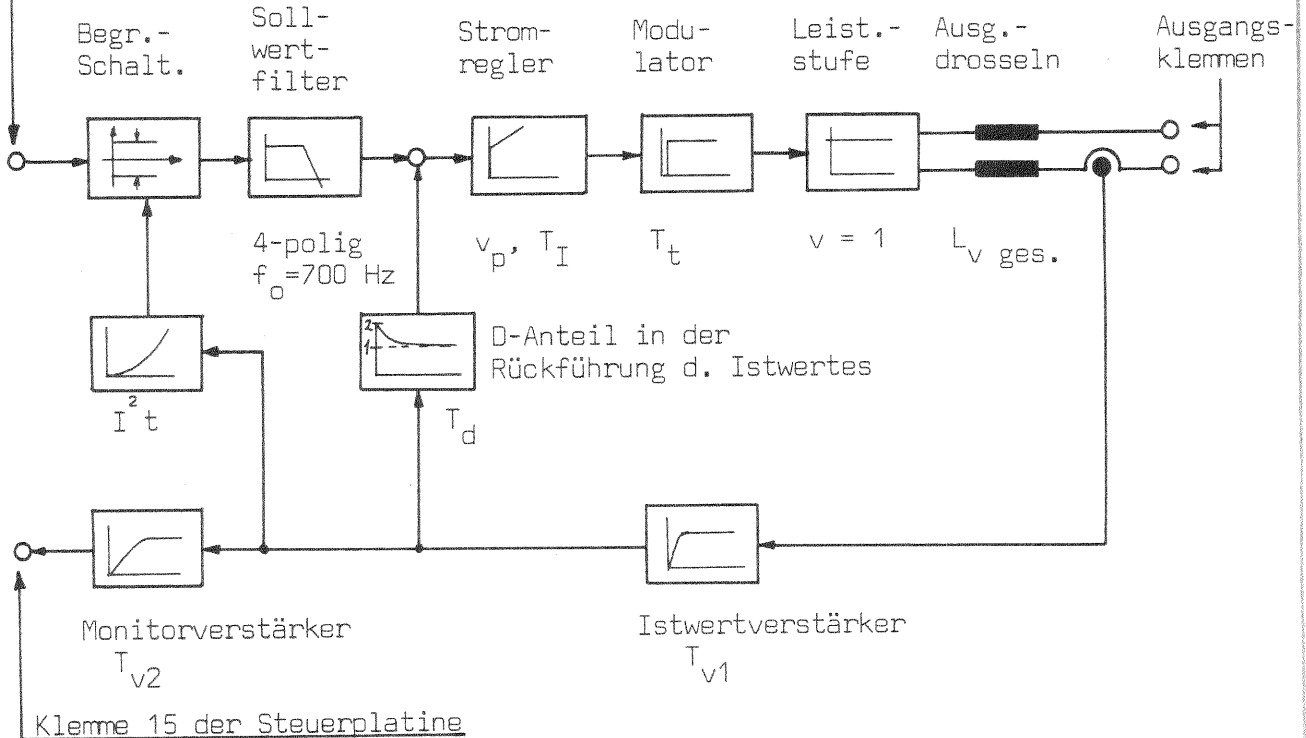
Begr.-
Schalt.

Soll-
wert-
filter

Strom-
regler

Modu-
lator

Leist.-
stufe

Ausg.-
drosseln

Ausgangs-
klemmen

4-polig
$f_o$=700 Hz

$v_p$, $T_I$

$T_t$

v = 1

$L_{v\ ges.}$

2
1

D-Anteil in der
Rückführung d. Istwertes

$I^2t$

$T_d$

Monitorverstärker
$T_{v2}$

Istwertverstärker
$T_{v1}$

Klemme 15 der Steuerplatine